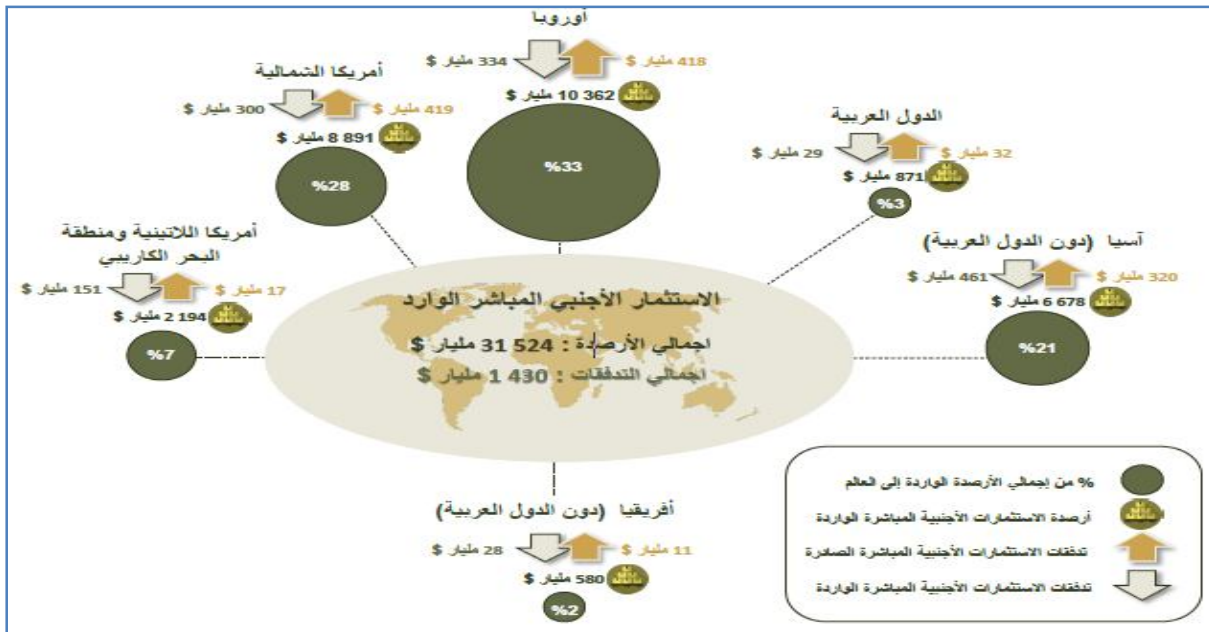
أوروبا

418 مليار $
334 مليار $
362 10 مليار $
%33

أمريكا الشمالية

419 مليار $
300 مليار $
891 8 مليار $
%28

الدول العربية

32 مليار $
29 مليار $
871 مليار $
%3

آسيا (دون الدول العربية)

320 مليار $
461 مليار $
678 6 مليار $
%21

أمريكا اللاتينية ومنطقة البحر الكاريبي

17 مليار $
151 مليار $
194 2 مليار $
%7

الاستثمار الأجنبي المباشر الوارد

اجمالي الأرصدة : 524 31 مليار $
اجمالي التدفقات : 430 1 مليار $

أفريقيا (دون الدول العربية)

11 مليار $
28 مليار $
580 مليار $
%2

% من إجمالي الأرصدة الواردة إلى العالم
أرصدة الاستثمارات الأجنبية المباشرة الواردة
تدفقات الاستثمارات الأجنبية المباشرة الصادرة
تدفقات الاستثمارات الأجنبية المباشرة الواردة